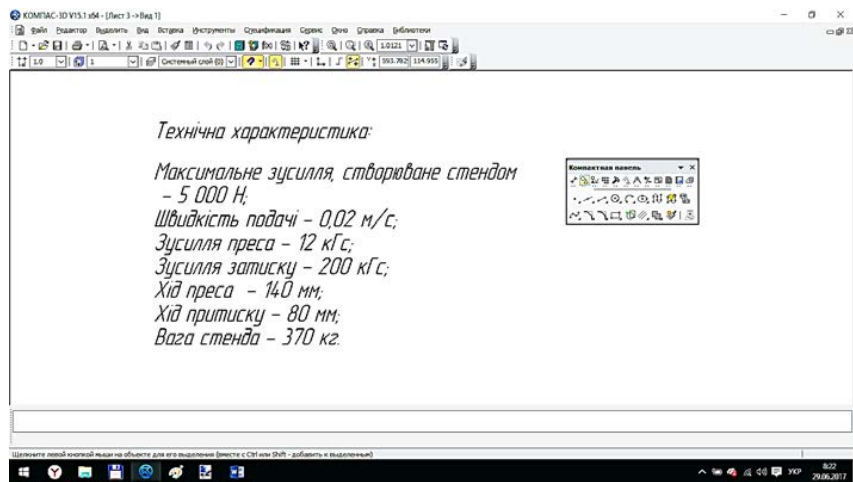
КОМПАС-3D V15.1 x64 - [Лист 3 ->Вид 1]

Файл Редактор Выделить Вид Вставка Инструменты Спецификация Сервис Окно Справка Библиотеки

1.0 1 Системный слой (0) 593.782 114.955 1.0121

Технічна характеристика:

Максимальне зусилля, створюване стендом – 5 000 Н;
Швидкість подачі – 0,02 м/с;
Зусилля преса – 12 кГс;
Зусилля затиску – 200 кГс;
Хід преса – 140 мм;
Хід притиску – 80 мм;
Вага стенда – 370 кг.

Компактная панель

Щелкните левой кнопкой мыши на объекте для его выделения (вместе с Ctrl или Shift - добавить к выделенным)

УКР 8:22 29.06.2017